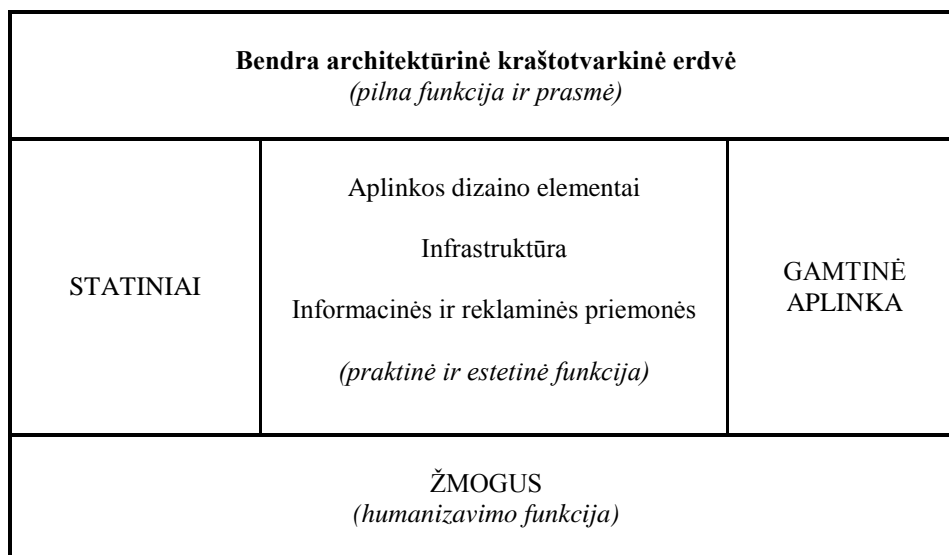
| **Bendra architektūrinė kraštotvarkinė erdvė** *(pilna funkcija ir prasmė)* | | |
|---|---|---|
| STATINIAI | Aplinkos dizaino elementai<br>Infrastruktūra<br>Informacinės ir reklaminės priemonės<br>*(praktinė ir estetinė funkcija)* | GAMTINĖ APLINKA |
| ŽMOGUS *(humanizavimo funkcija)* | | |